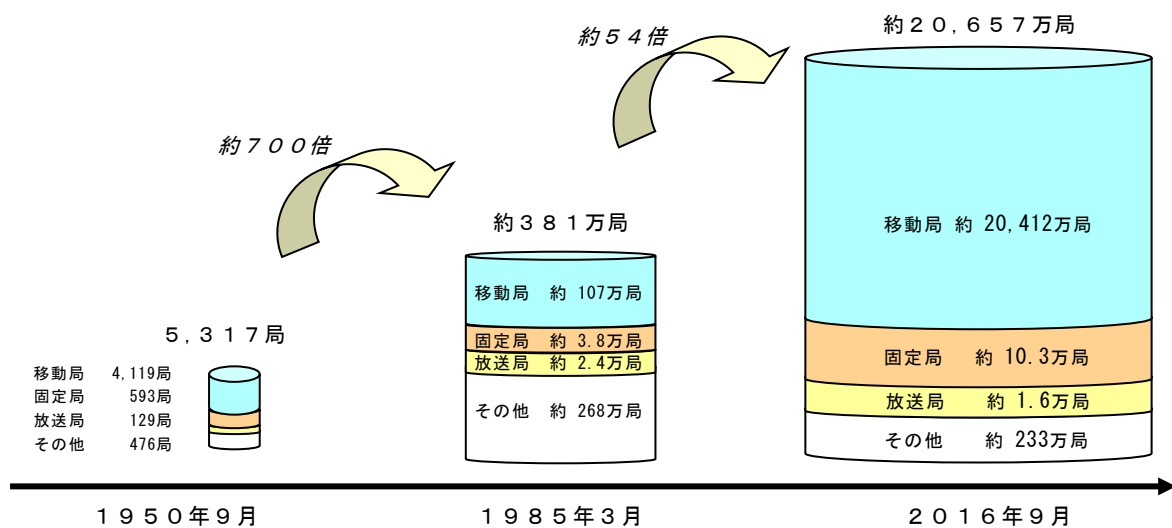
約５４倍

約２０，６５７万局

約７００倍

約３８１万局

移動局 約 20,412万局

移動局 約 107万局

５，３１７局

固定局 約 3.8万局
放送局 約 2.4万局

移動局 4,119局
固定局 593局
放送局 129局
その他 476局

その他 約 268万局

固定局 約 10.3万局

放送局 約 1.6万局

その他 約 233万局

１９５０年９月

１９８５年３月

２０１６年９月